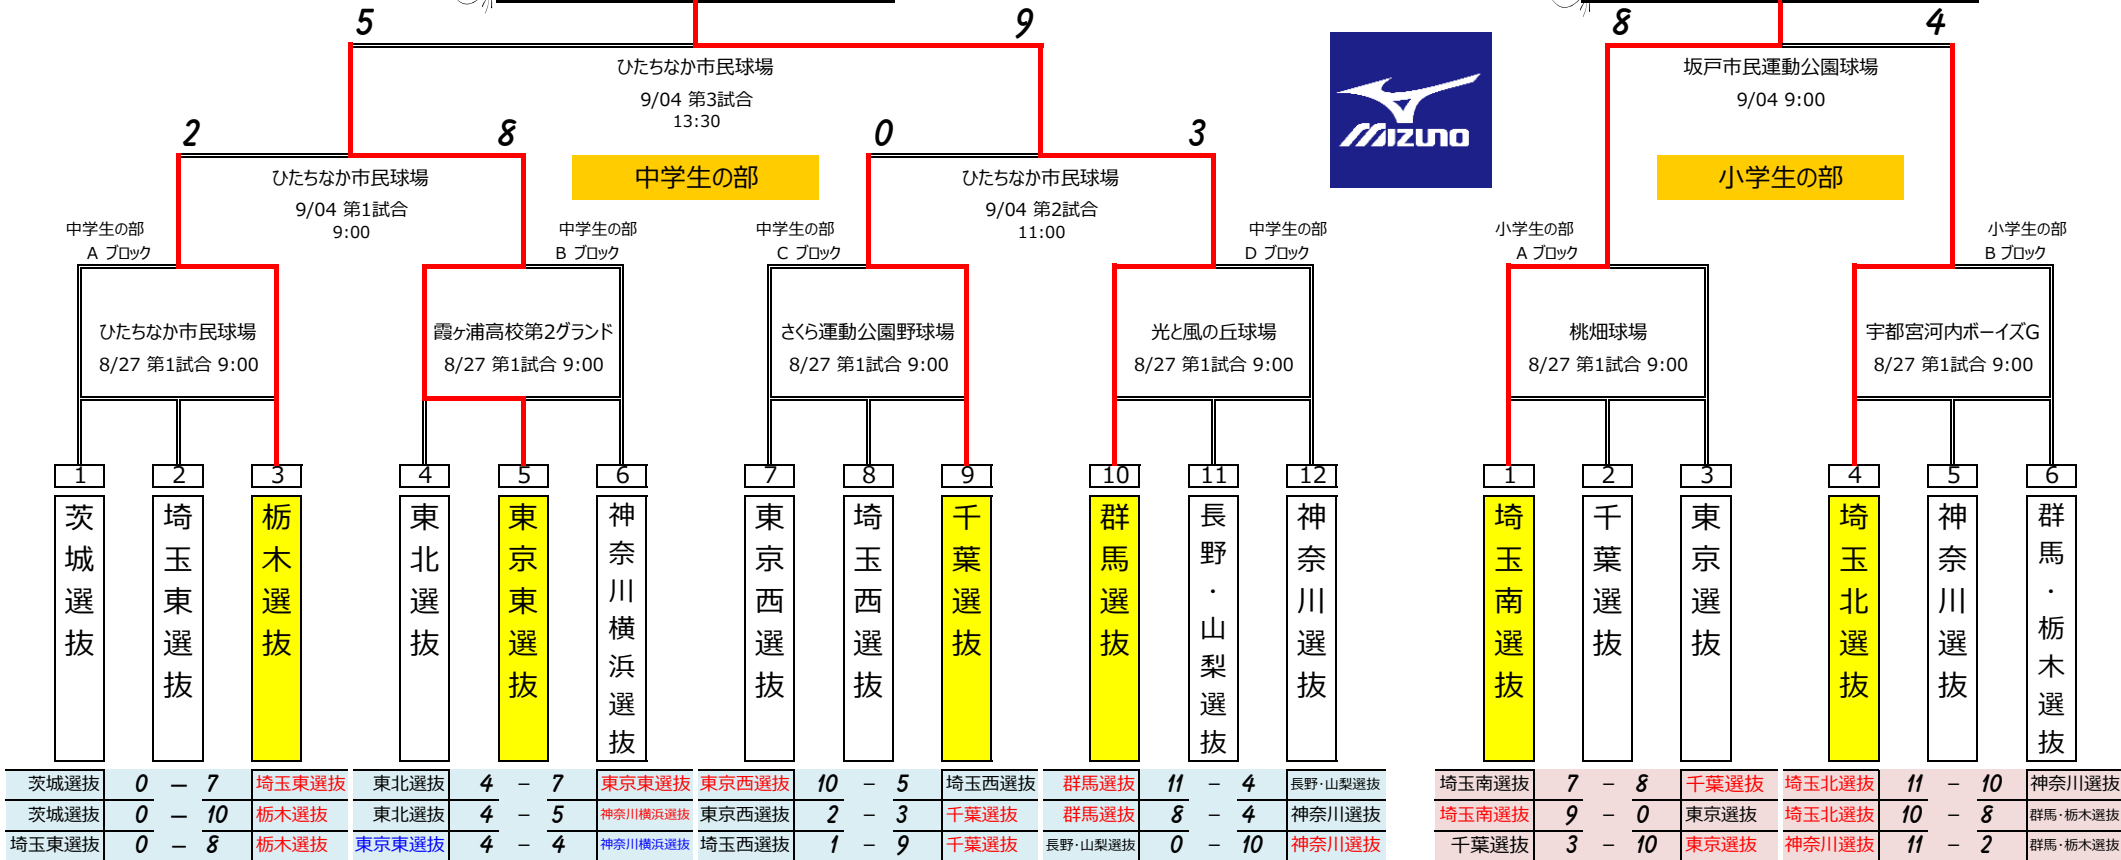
5
9
ひたちなか市民球場
9/04 第3試合
13:30

2
8
ひたちなか市民球場
9/04 第1試合
9:00

中学生の部

0
3
ひたちなか市民球場
9/04 第2試合
11:00

MIZUNO

8
4
坂戸市民運動公園球場
9/04 9:00

小学生の部

中学生の部
A ブロック
中学生の部
B ブロック
中学生の部
C ブロック
中学生の部
D ブロック
小学生の部
A ブロック
小学生の部
B ブロック

ひたちなか市民球場
8/27 第1試合 9:00

霞ヶ浦高校第2グランド
8/27 第1試合 9:00

さくら運動公園野球場
8/27 第1試合 9:00

光と風の丘球場
8/27 第1試合 9:00

桃畑球場
8/27 第1試合 9:00

宇都宮河内ボーイズG
8/27 第1試合 9:00

1 茨城選抜
2 埼玉東選抜
3 栃木選抜
4 東北選抜
5 東京東選抜
6 神奈川横浜選抜
7 東京西選抜
8 埼玉西選抜
9 千葉選抜
10 群馬選抜
11 長野・山梨選抜
12 神奈川選抜

1 埼玉南選抜
2 千葉選抜
3 東京選抜
4 埼玉北選抜
5 神奈川選抜
6 群馬・栃木選抜

| 茨城選抜 | 0 | ー | 7 | 埼玉東選抜 | 東北選抜 | 4 | ー | 7 | 東京東選抜 | 東京西選抜 | 10 | ー | 5 | 埼玉西選抜 | 群馬選抜 | 11 | ー | 4 | 長野・山梨選抜 |
|---|---|---|---|---|---|---|---|---|---|---|---|---|---|---|---|---|---|---|---|
| 茨城選抜 | 0 | ー | 10 | 栃木選抜 | 東北選抜 | 4 | ー | 5 | 神奈川横浜選抜 | 東京西選抜 | 2 | ー | 3 | 千葉選抜 | 群馬選抜 | 8 | ー | 4 | 神奈川選抜 |
| 埼玉東選抜 | 0 | ー | 8 | 栃木選抜 | 東京東選抜 | 4 | ー | 4 | 神奈川横浜選抜 | 埼玉西選抜 | 1 | ー | 9 | 千葉選抜 | 長野・山梨選抜 | 0 | ー | 10 | 神奈川選抜 |

| 埼玉南選抜 | 7 | ー | 8 | 千葉選抜 | 埼玉北選抜 | 11 | ー | 10 | 神奈川選抜 |
|---|---|---|---|---|---|---|---|---|---|
| 埼玉南選抜 | 9 | ー | 0 | 東京選抜 | 埼玉北選抜 | 10 | ー | 8 | 群馬・栃木選抜 |
| 千葉選抜 | 3 | ー | 10 | 東京選抜 | 神奈川選抜 | 11 | ー | 2 | 群馬・栃木選抜 |